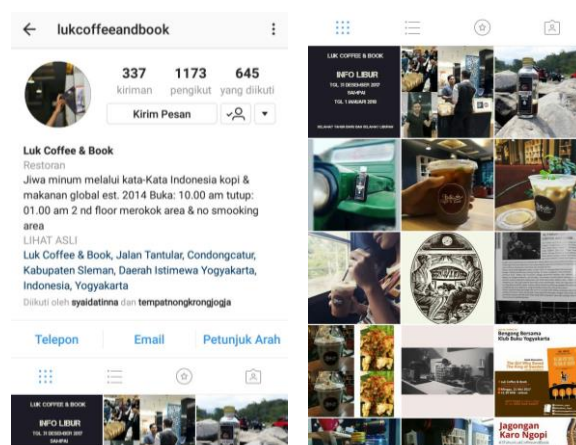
lukcoffeeandbook

337 kiriman
1173 pengikut
645 yang diikuti

Kirim Pesan

Luk Coffee & Book
Restoran
Jiwa minum melalui kata-Kata Indonesia kopi & makanan global est. 2014 Buka: 10.00 am tutup: 01.00 am 2 nd floor merokok area & no smooking area
LIHAT ASLI
Luk Coffee & Book, Jalan Tantular, Condongcatur, Kabupaten Sleman, Daerah Istimewa Yogyakarta, Indonesia, Yogyakarta
Diikuti oleh syaidatinna dan tempatnongkrongjogja

Telepon
Email
Petunjuk Arah

LUK COFFEE & BOOK
INFO LIBUR
TGL 31 DESEMBER 2017
SAMPAI
TGL 1 JANUARI 2018

LUK COFFEE & BOOK
INFO LIBUR
TGL 31 DESEMBER 2017
SAMPAI
TGL 1 JANUARI 2018

Bergang Bersama Klub Buku Yogyakarta

Jagongan Karo Ngopi